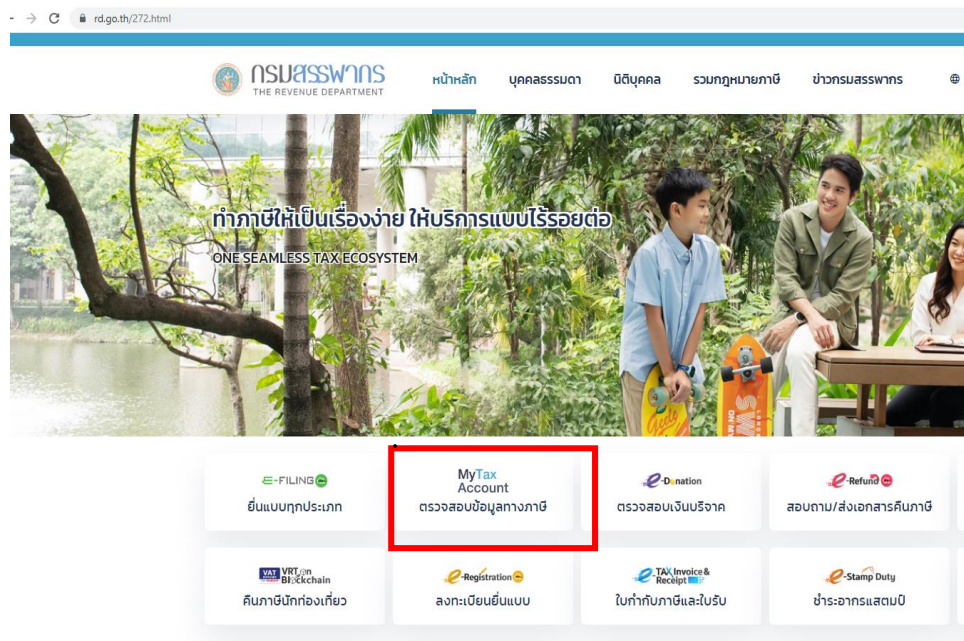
rd.go.th/272.html

กรมสรรพากร
THE REVENUE DEPARTMENT

หน้าหลัก บุคคลธรรมดา นิติบุคคล รวมกฎหมายภาษี ข่าวกรมสรรพากร

ทำภาษีให้เป็นเรื่องง่าย ให้บริการแบบไร้รอยต่อ
ONE SEAMLESS TAX ECOSYSTEM

E-FILING
ยื่นแบบทุกประเภท

MyTax Account
ตรวจสอบข้อมูลทางภาษี

e-Donation
ตรวจสอบเงินบริจาค

e-Refund
สอบถาม/ส่งเอกสารคืนภาษี

VAT VRT on Blockchain
คืนภาษีนักท่องเที่ยว

e-Registration
ลงทะเบียนยื่นแบบ

e-TAX Invoice & Receipt
ใบกำกับภาษีและใบรับ

e-Stamp Duty
ชำระอากรแสตมป์